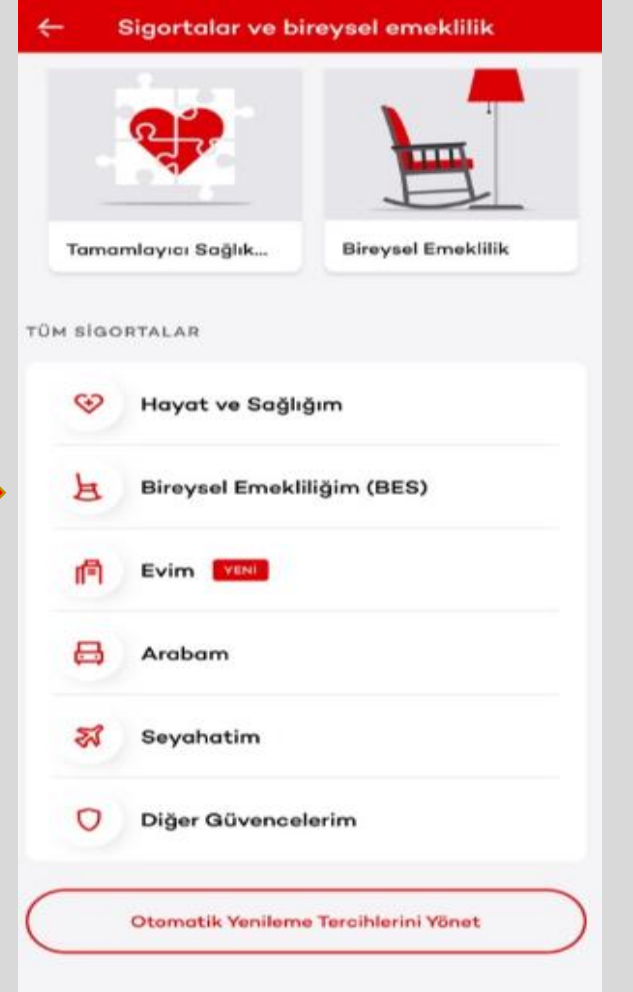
Sigortalar ve bireysel emeklilik

Tamamlayıcı Sağlık...

Bireysel Emeklilik

TÜM SİGORTALAR

Hayat ve Sağlığım

Bireysel Emekliliğim (BES)

Evim YENİ

Arabam

Seyahatim

Diğer Güvencelerim

Otomatik Yenileme Tercihlerini Yönet